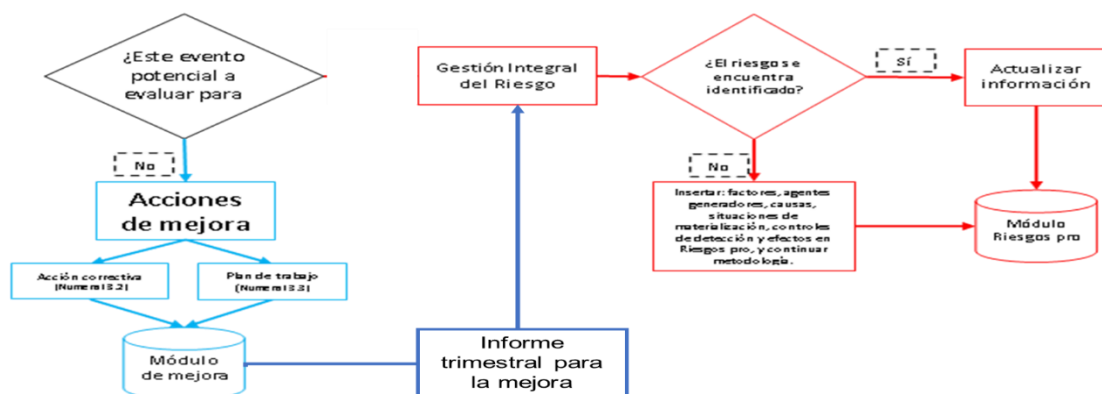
¿Este evento potencial a evaluar para

No

Acciones de mejora

Acción correctiva (Numeral 3.2)

Plan de trabajo (Numeral 3.3)

Módulo de mejora

Informe trimestral para la mejora

Gestión Integral del Riesgo

¿El riesgo se encuentra identificado?

Sí

Actualizar información

No

Insertar: factores, agentes generadores, causas, situaciones de materialización, controles de detección y efectos en Riesgos pro, y continuar metodología.

Módulo Riesgos pro